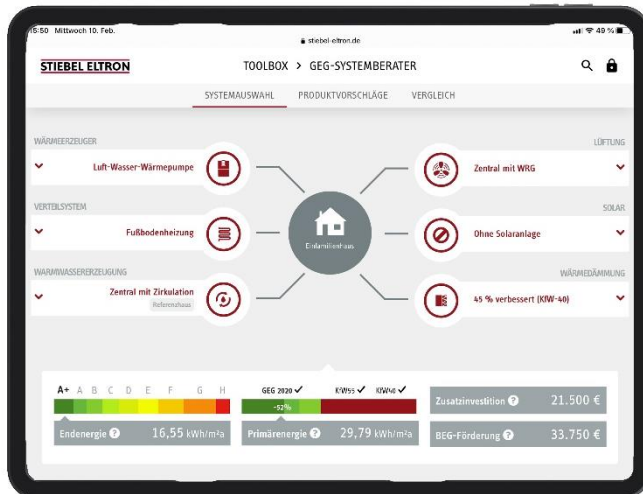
15:50 Mittwoch 10. Feb.

stiebel-eltron.de

40 %

STIEBEL ELTRON

TOOLBOX > GEG-SYSTEMBERATER

SYSTEMAUSWAHL

PRODUKTVORSCHLÄGE

VERGLEICH

WÄRMEERZEUGER

Luft-Wasser-Wärmepumpe

VERTEILSYSTEM

Fußbodenheizung

WARMWASSERERZEUGUNG

Zentral mit Zirkulation

Referenzhaus

Einfamilienhaus

LÜFTUNG

Zentral mit WRG

SOLAR

Ohne Solaranlage

WÄRMEDÄMMUNG

45 % verbessert (KfW-40)

A+ A B C D E F G H

Endenergie 16,55 kWh/m²a

GEG 2020 ✓ KfW55 ✓ KfW40 ✓

-52%

Primärenergie 29,79 kWh/m²a

Zusatzinvestition 21.500 €

BEG-Förderung 33.750 €